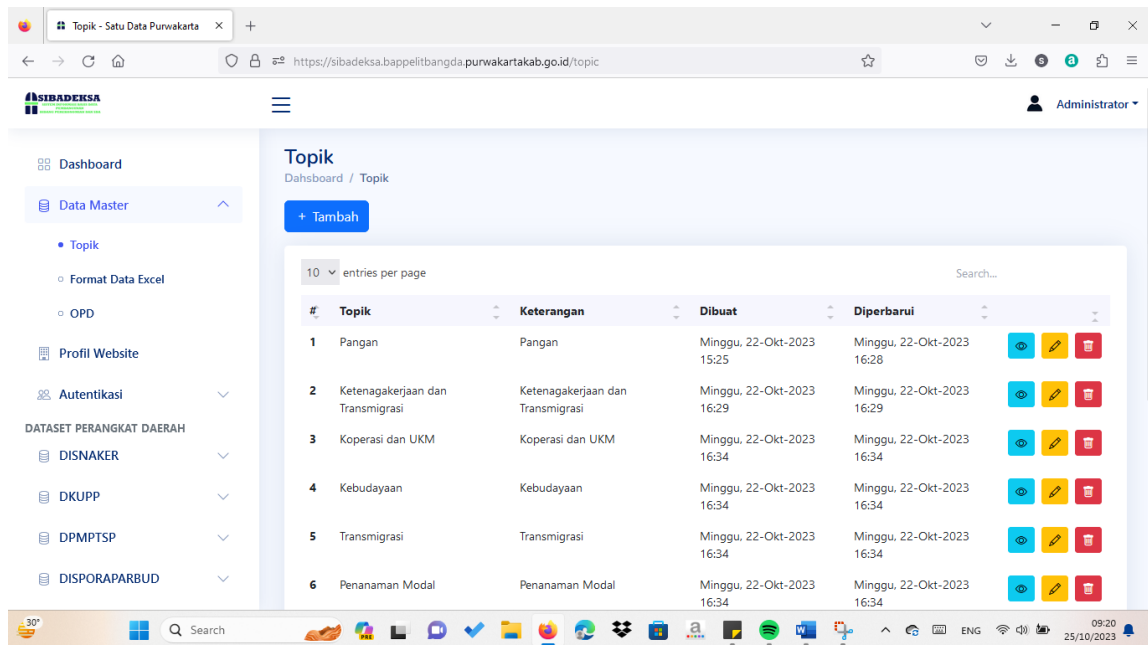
Topik - Satu Data Purwakarta

https://sibadeksa.bappelitbangda.purwakartakab.go.id/topic

SIBADEKSA

Administrator

Dashboard

Data Master

Topik

Format Data Excel

OPD

Profil Website

Autentikasi

DATASET PERANGKAT DAERAH

DISNAKER

DKUPP

DPMPTSP

DISPORAPARBUD

Topik

Dahsboard / Topik

+ Tambah

10 entries per page

Search...

| # | Topik | Keterangan | Dibuat | Diperbarui | |
|---|---|---|---|---|---|
| 1 | Pangan | Pangan | Minggu, 22-Okt-2023 15:25 | Minggu, 22-Okt-2023 16:28 | |
| 2 | Ketenagakerjaan dan Transmigrasi | Ketenagakerjaan dan Transmigrasi | Minggu, 22-Okt-2023 16:29 | Minggu, 22-Okt-2023 16:29 | |
| 3 | Koperasi dan UKM | Koperasi dan UKM | Minggu, 22-Okt-2023 16:34 | Minggu, 22-Okt-2023 16:34 | |
| 4 | Kebudayaan | Kebudayaan | Minggu, 22-Okt-2023 16:34 | Minggu, 22-Okt-2023 16:34 | |
| 5 | Transmigrasi | Transmigrasi | Minggu, 22-Okt-2023 16:34 | Minggu, 22-Okt-2023 16:34 | |
| 6 | Penanaman Modal | Penanaman Modal | Minggu, 22-Okt-2023 16:34 | Minggu, 22-Okt-2023 16:34 | |

30°

Search

ENG

09:20
25/10/2023